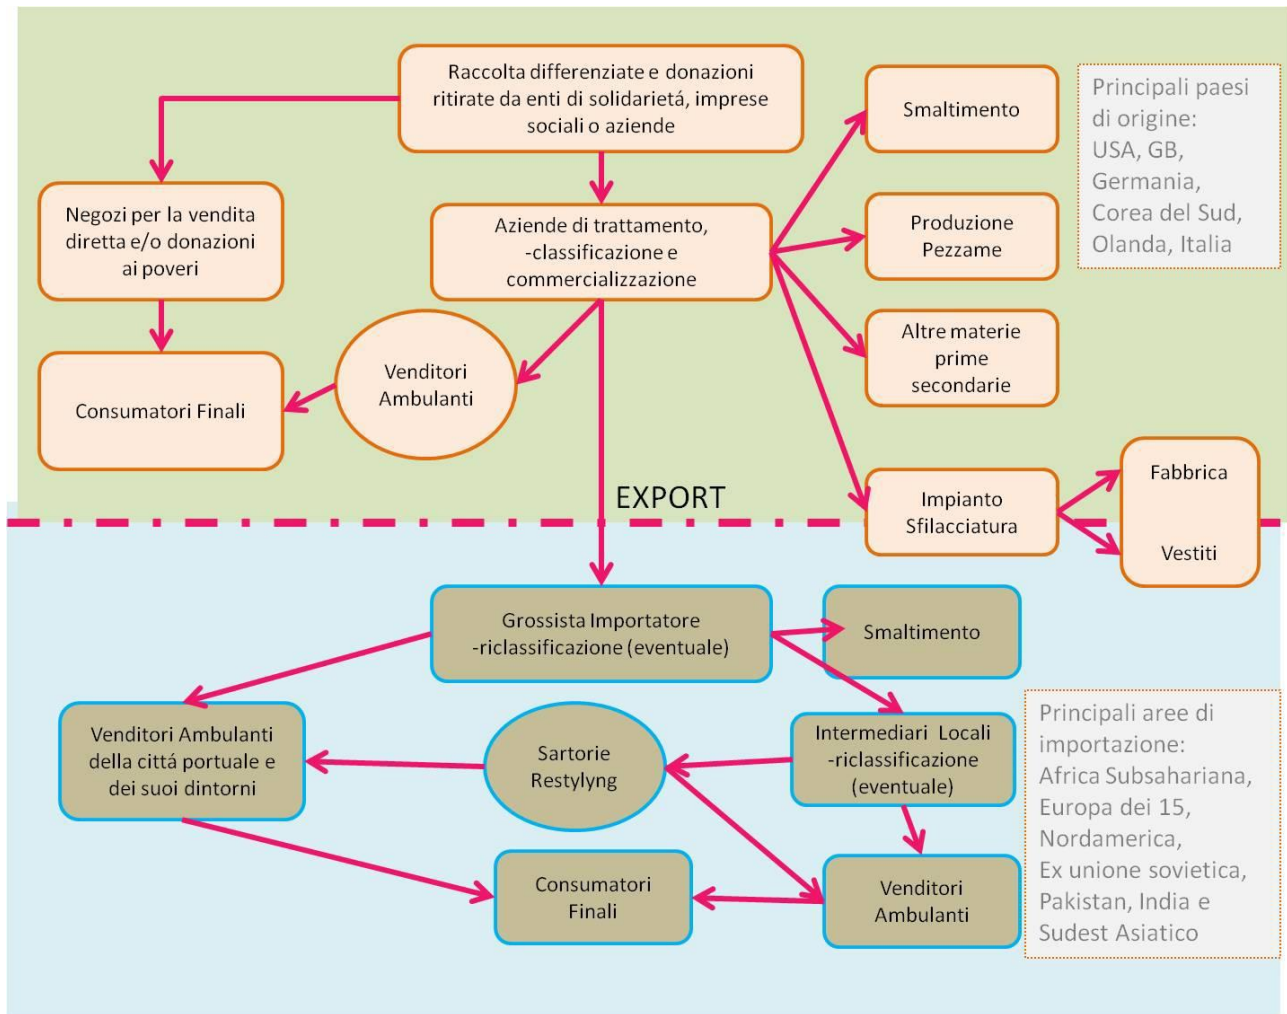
Raccolta differenziate e donazioni ritirate da enti di solidarietá, imprese sociali o aziende

Negozi per la vendita diretta e/o donazioni ai poveri

Aziende di trattamento, -classificazione e commercializzazione

Smaltimento

Produzione Pezzame

Altre materie prime secondarie

Principali paesi di origine: USA, GB, Germania, Corea del Sud, Olanda, Italia

Venditori Ambulanti

Consumatori Finali

EXPORT

Impianto Sfilacciatura

Fabbrica

Vestiti

Grossista Importatore -riclassificazione (eventuale)

Smaltimento

Venditori Ambulanti della cittá portuale e dei suoi dintorni

Sartorie Restylyng

Intermediari Locali -riclassificazione (eventuale)

Principali aree di importazione: Africa Subsahariana, Europa dei 15, Nordamerica, Ex unione sovietica, Pakistan, India e Sudest Asiatico

Consumatori Finali

Venditori Ambulanti